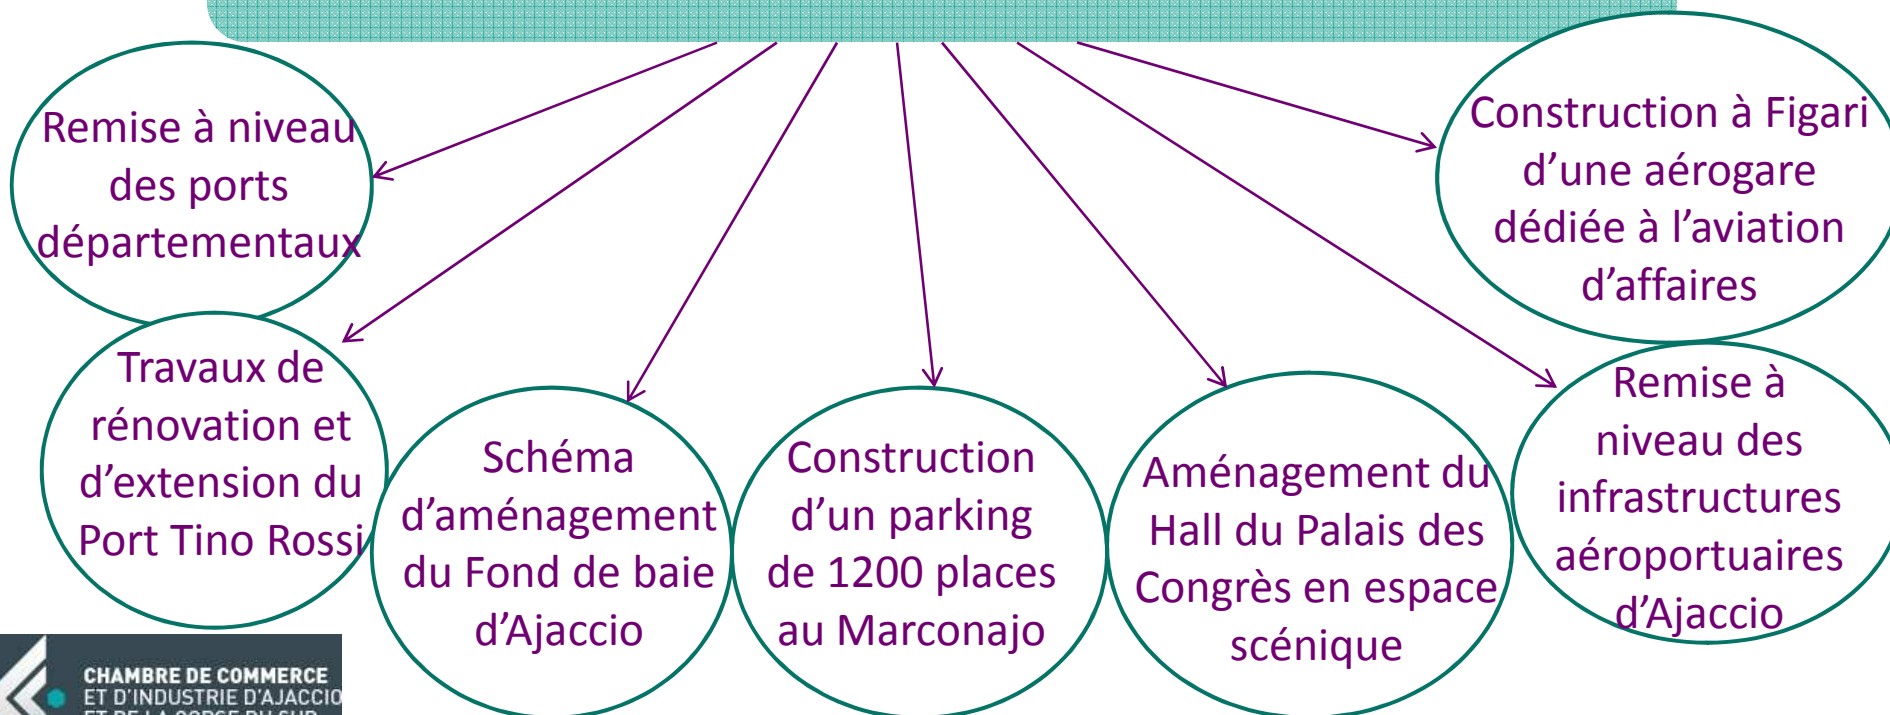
Remise à niveau des ports départementaux

Travaux de rénovation et d'extension du Port Tino Rossi

Schéma d'aménagement du Fond de baie d'Ajaccio

Construction d'un parking de 1200 places au Marconajo

Aménagement du Hall du Palais des Congrès en espace scénique

Remise à niveau des infrastructures aéroportuaires d'Ajaccio

Construction à Figari d'une aérogare dédiée à l'aviation d'affaires

CHAMBRE DE COMMERCE ET D'INDUSTRIE D'AJACCIO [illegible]